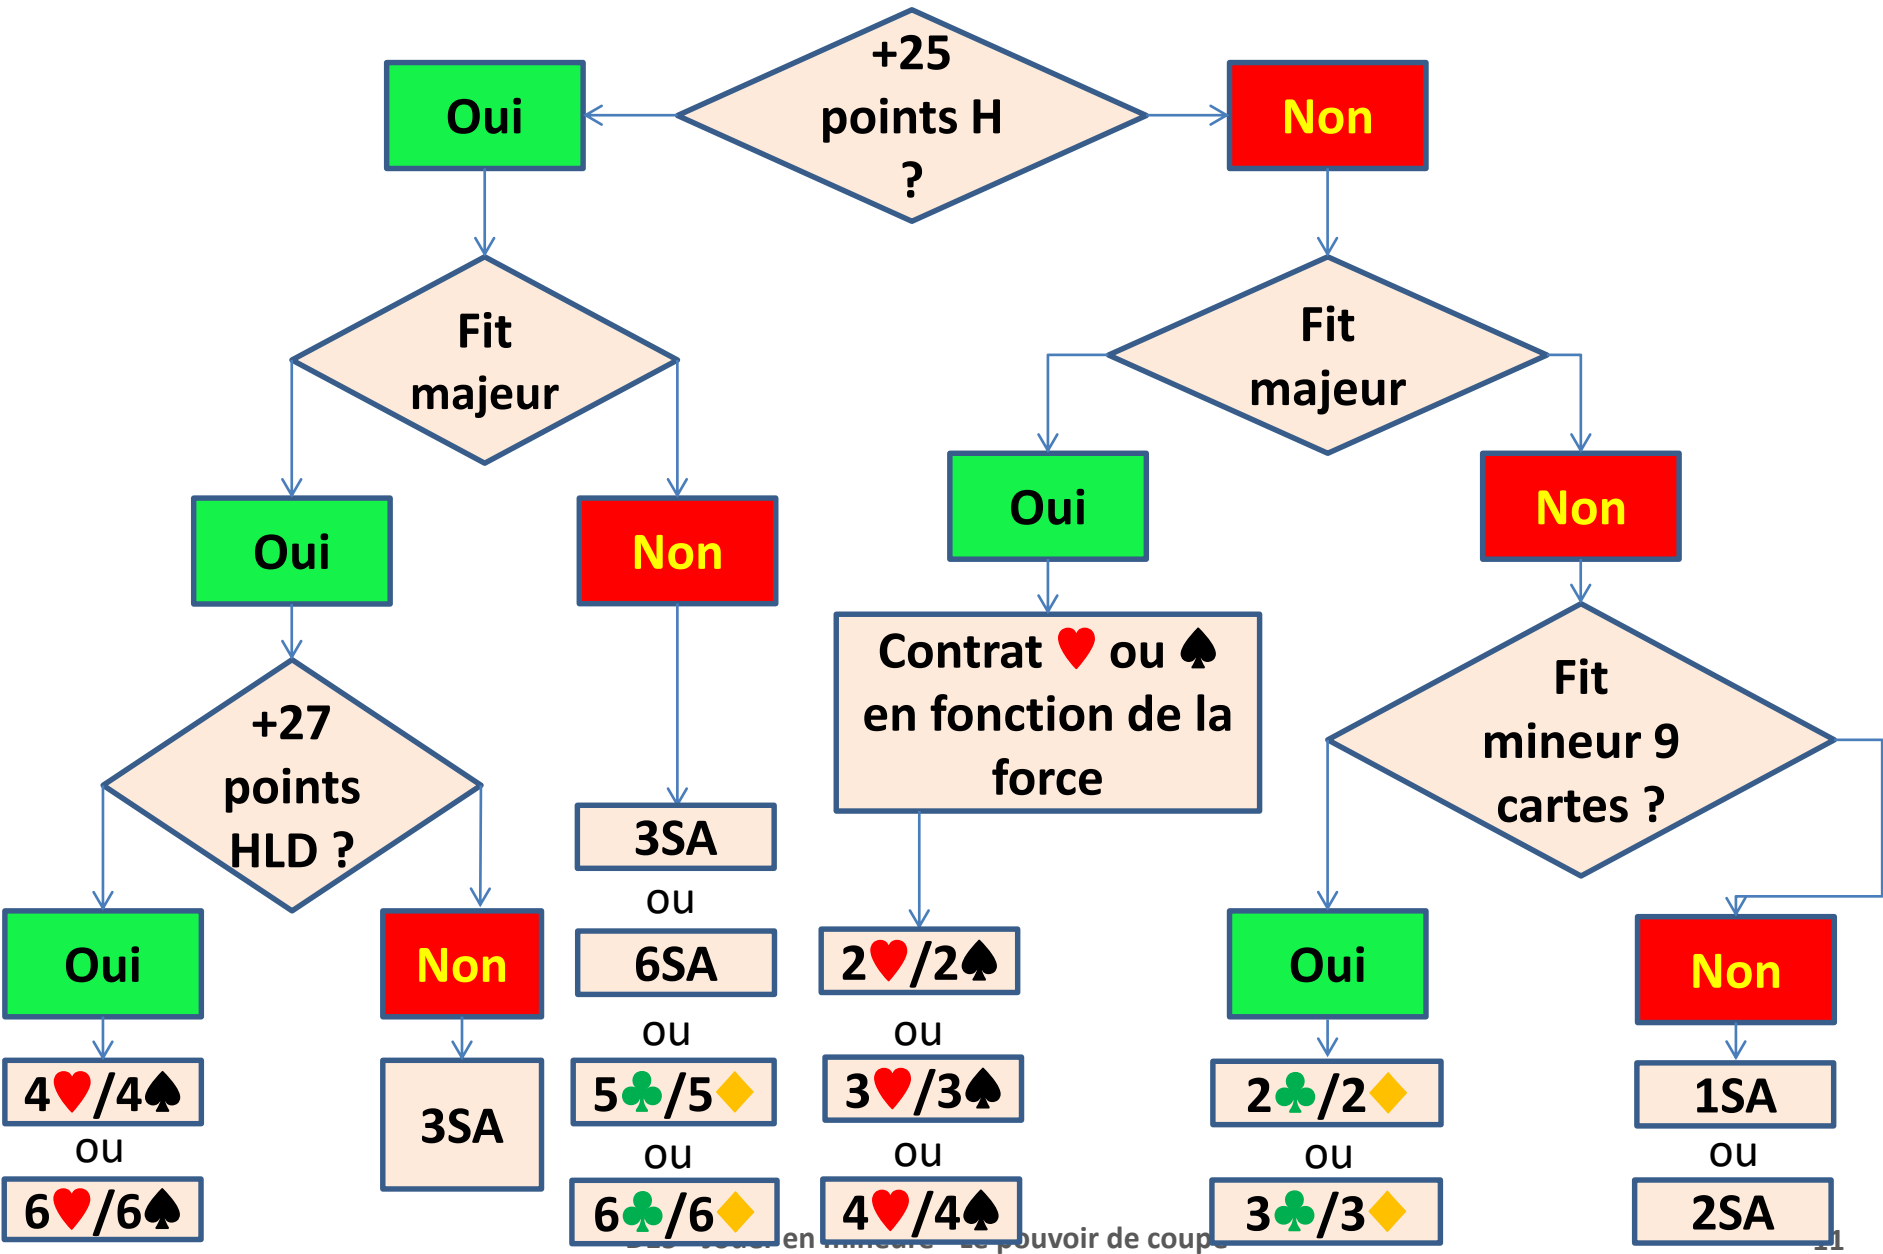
+25 points H ?

Oui

Non

Fit majeur

Fit majeur

Oui

Non

Oui

Non

+27 points HLD ?

3SA
ou
6SA
ou
5♣/5♦
ou
6♣/6♦

Contrat ♥ ou ♠ en fonction de la force

Fit mineur 9 cartes ?

Oui

Non

4♥/4♠
ou
6♥/6♠

3SA

2♥/2♠
ou
3♥/3♠
ou
4♥/4♠

Oui

Non

2♣/2♦
ou
3♣/3♦

1SA
ou
2SA

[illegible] en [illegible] pouvoir de coupe

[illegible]